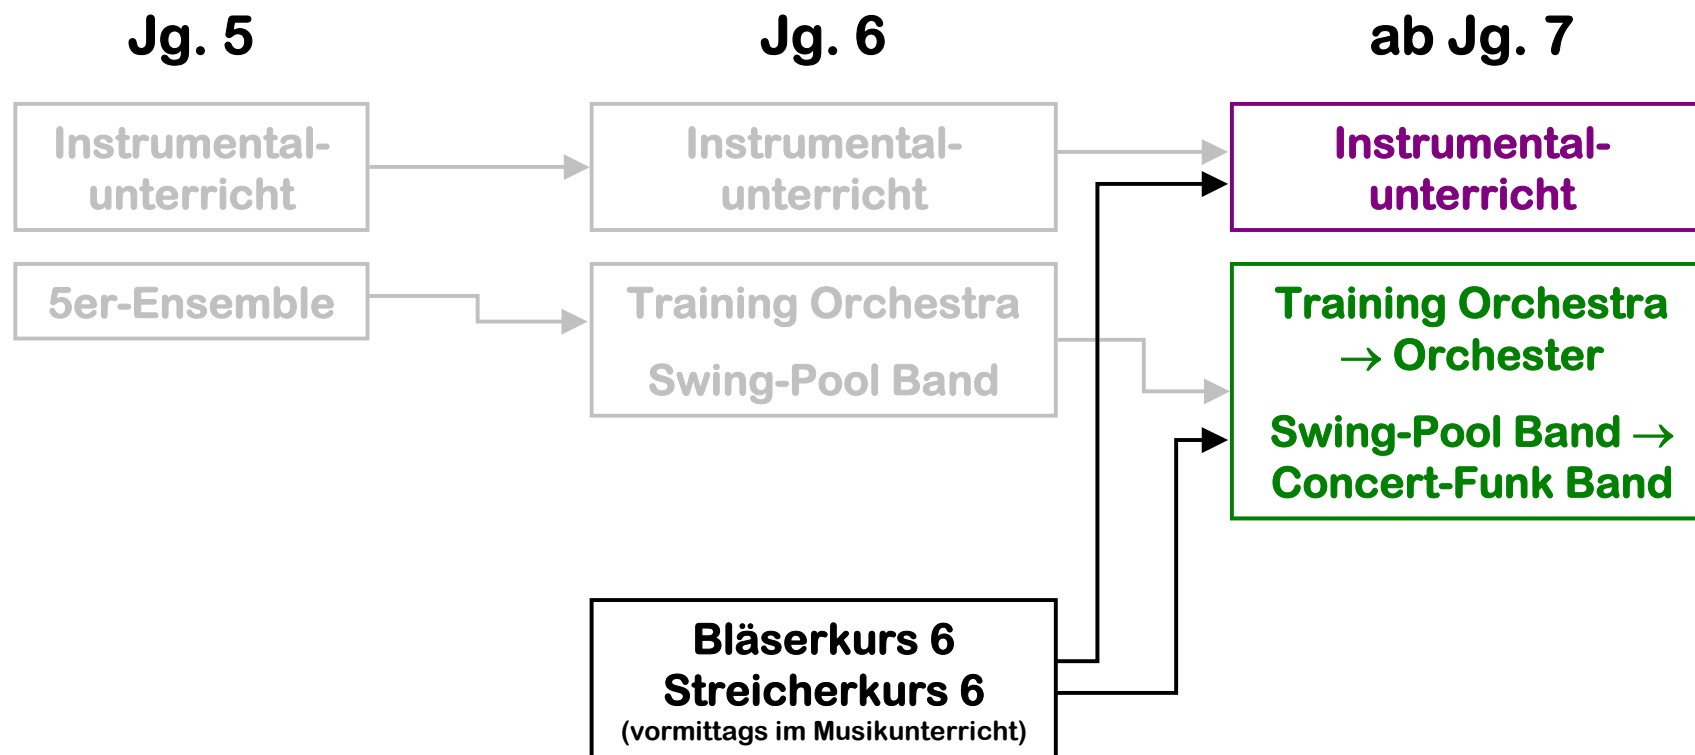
Jg. 5

Jg. 6

ab Jg. 7

Instrumentalunterricht

Instrumentalunterricht

Instrumentalunterricht

5er-Ensemble

Training Orchestra

Swing-Pool Band

Training Orchestra → Orchester

Swing-Pool Band → Concert-Funk Band

Bläserkurs 6
Streicherkurs 6
(vormittags im Musikunterricht)